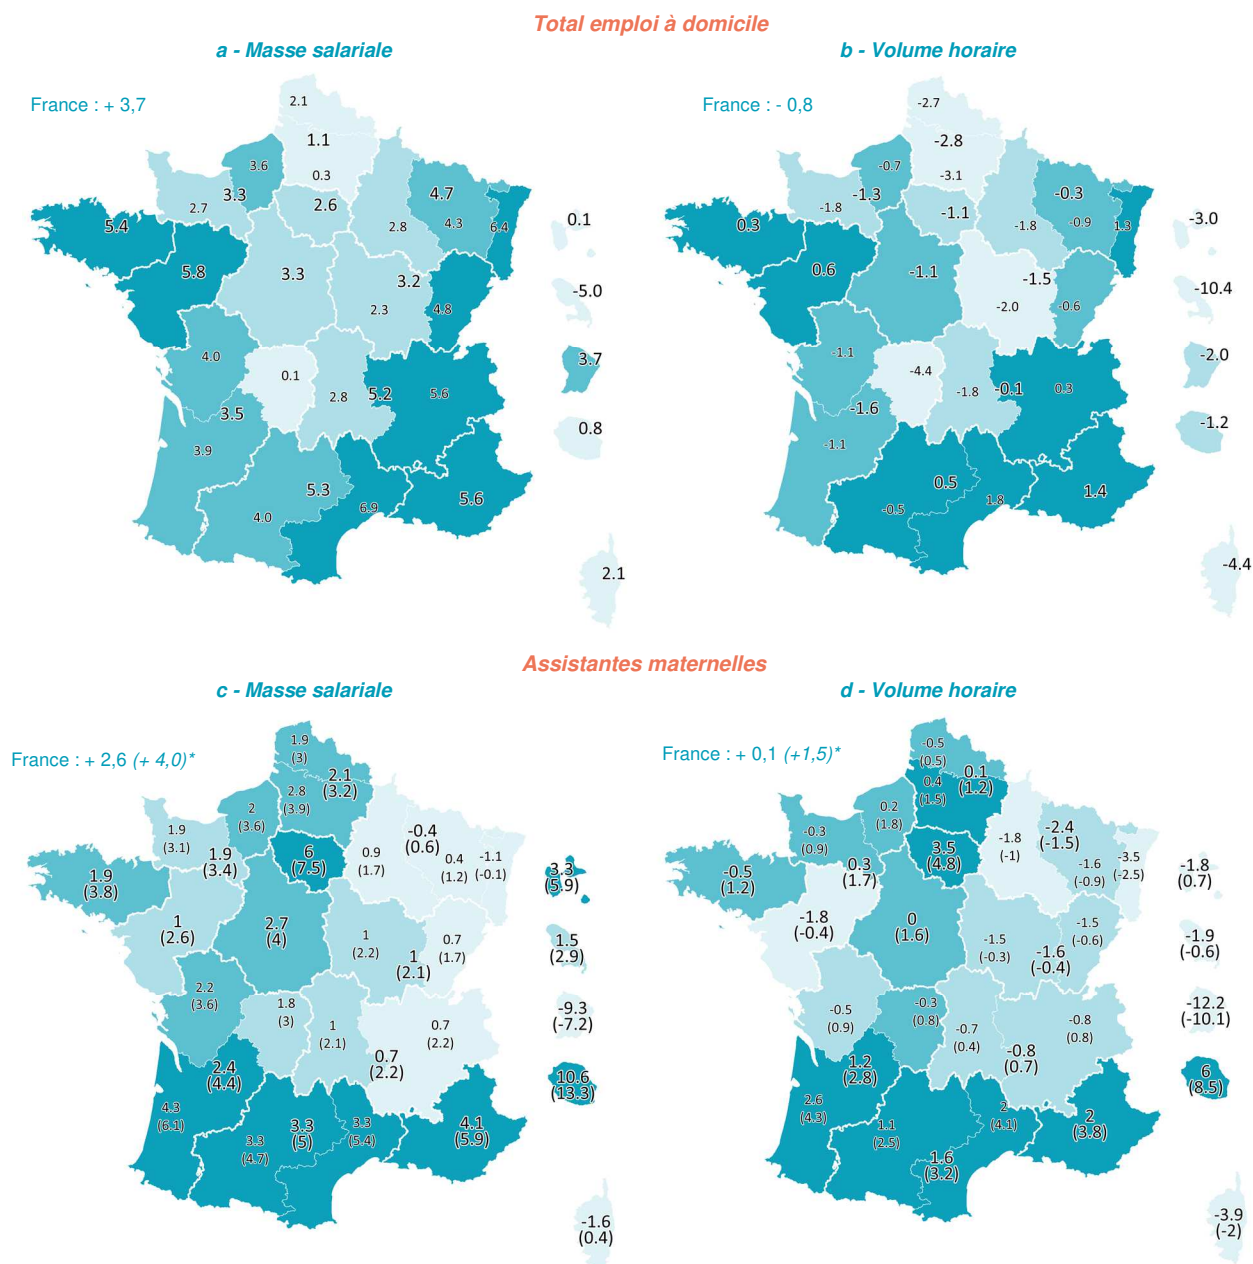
Total emploi à domicile

a - Masse salariale

France : + 3,7

2.1
1.1
3.6
0.3
3.3
2.6
4.7
2.7
5.4
2.8
4.3
6.4
5.8
3.3
3.2
2.3
4.8
4.0
0.1
2.8
5.2
5.6
3.5
3.9
5.3
6.9
5.6
4.0

0.1
-5.0
3.7
0.8
2.1

b - Volume horaire

France : - 0,8

-2.7
-2.8
-0.7
-3.1
-1.3
-0.3
-1.8
-1.1
-1.8
-0.9
1.3
0.3
0.6
-1.1
-1.5
-2.0
-0.6
-1.1
-4.4
-1.8
-0.1
0.3
-1.6
-1.1
0.5
-0.5
1.8
1.4

-3.0
-10.4
-2.0
-1.2
-4.4

Assistantes maternelles

c - Masse salariale

France : + 2,6 (+ 4,0)*

1.9 (3)
2.1 (3.2)
2.8 (3.9)
2 (3.6)
1.9 (3.1)
1.9 (3.4)
6 (7.5)
-0.4 (0.6)
0.9 (1.7)
0.4 (1.2)
-1.1 (-0.1)
1.9 (3.8)
1 (2.6)
2.7 (4)
1 (2.2)
0.7 (1.7)
1 (2.1)
2.2 (3.6)
1.8 (3)
1 (2.1)
0.7 (2.2)
0.7 (2.2)
2.4 (4.4)
4.3 (6.1)
3.3 (4.7)
3.3 (5)
3.3 (5.4)
4.1 (5.9)

3.3 (5.9)
1.5 (2.9)
-9.3 (-7.2)
10.6 (13.3)
-1.6 (0.4)

d - Volume horaire

France : + 0,1 (+1,5)*

-0.5 (0.5)
0.4 (1.5)
0.1 (1.2)
0.2 (1.8)
-0.3 (0.9)
-1.8 (-1)
-2.4 (-1.5)
-1.6 (-0.9)
-3.5 (-2.5)
-0.5 (1.2)
0.3 (1.7)
3.5 (4.8)
-1.8 (-0.4)
0 (1.6)
-1.5 (-0.3)
-1.6 (-0.4)
-1.5 (-0.6)
-0.5 (0.9)
-0.3 (0.8)
-0.7 (0.4)
-0.8 (0.7)
-0.8 (0.8)
1.2 (2.8)
2.6 (4.3)
1.1 (2.5)
1.6 (3.2)
2 (4.1)
2 (3.8)

-1.8 (0.7)
-1.9 (-0.6)
-12.2 (-10.1)
6 (8.5)
-3.9 (-2)